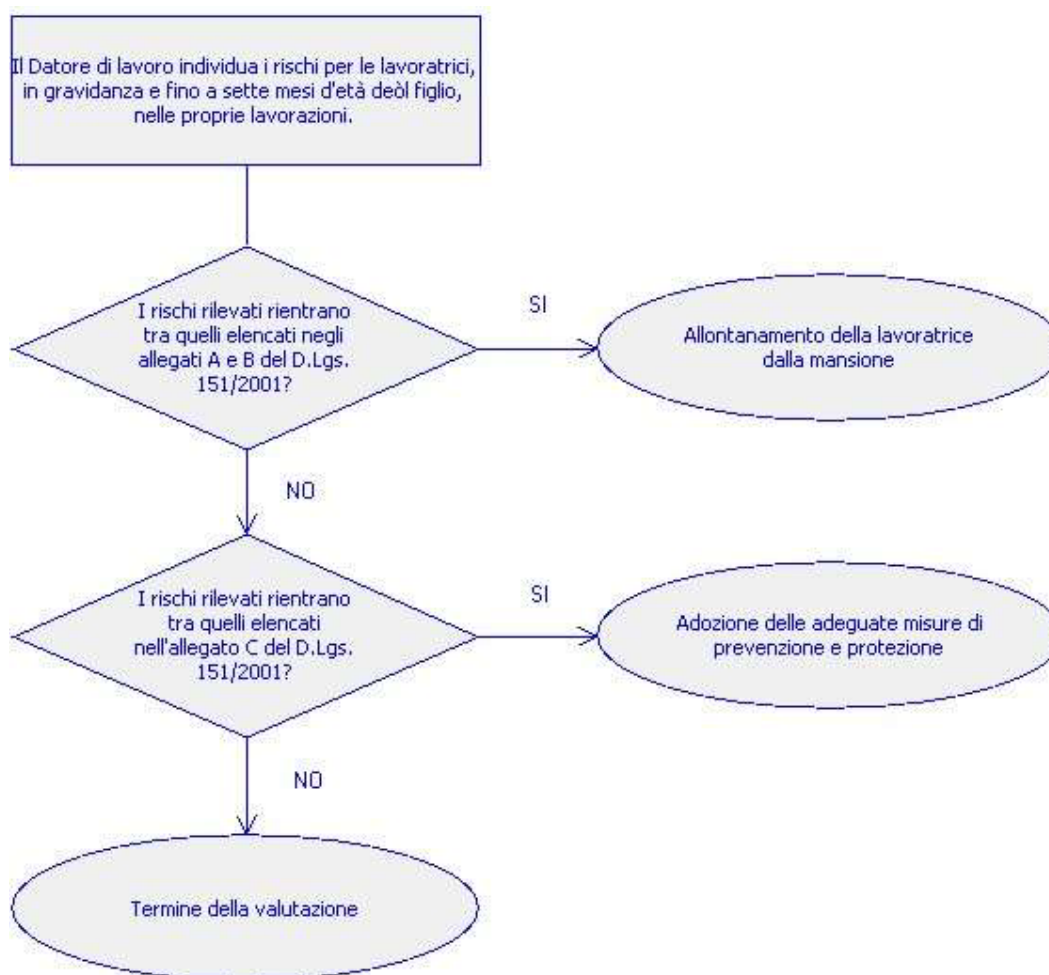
Il Datore di lavoro individua i rischi per le lavoratrici, in gravidanza e fino a sette mesi d'età deòl figlio, nelle proprie lavorazioni.

I rischi rilevati rientrano tra quelli elencati negli allegati A e B del D.Lgs. 151/2001?

SI

Allontanamento della lavoratrice dalla mansione

NO

I rischi rilevati rientrano tra quelli elencati nell'allegato C del D.Lgs. 151/2001?

SI

Adozione delle adeguate misure di prevenzione e protezione

NO

Termine della valutazione